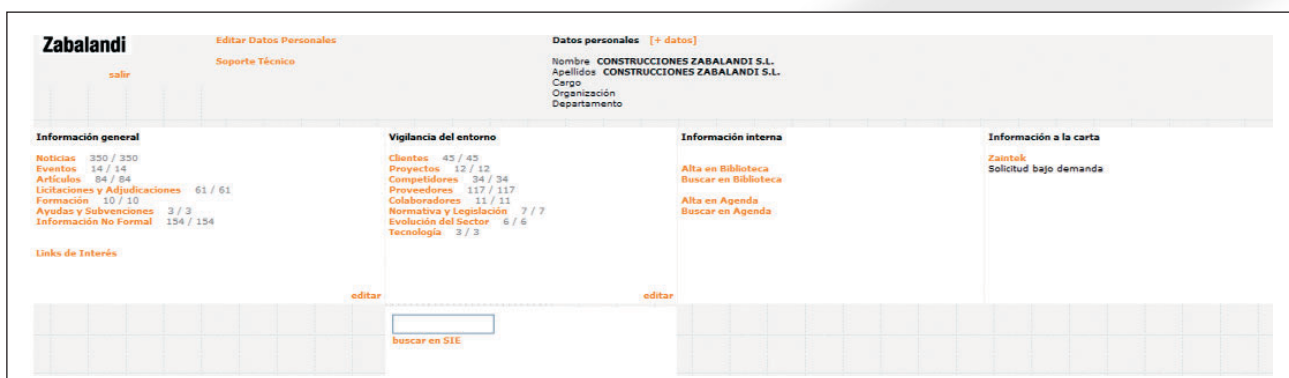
Zabalandi

salir

Editar Datos Personales

Soporte Técnico

Datos personales [+ datos]

Nombre CONSTRUCCIONES ZABALANDI S.L.
Apellidos CONSTRUCCIONES ZABALANDI S.L.
Cargo
Organización
Departamento

Información general

Noticias 350 / 350
Eventos 14 / 14
Artículos 84 / 84
Licitaciones y Adjudicaciones 61 / 61
Formación 10 / 10
Ayudas y Subvenciones 3 / 3
Información No Formal 154 / 154

Links de Interés

editar

Vigilancia del entorno

Clientes 45 / 45
Proyectos 12 / 12
Competidores 34 / 34
Proveedores 117 / 117
Colaboradores 11 / 11
Normativa y Legislación 7 / 7
Evolución del Sector 6 / 6
Tecnología 3 / 3

editar

Información interna

Alta en Biblioteca
Buscar en Biblioteca

Alta en Agenda
Buscar en Agenda

Información a la carta

Zaintek
Solicitud bajo demanda

buscar en SIE